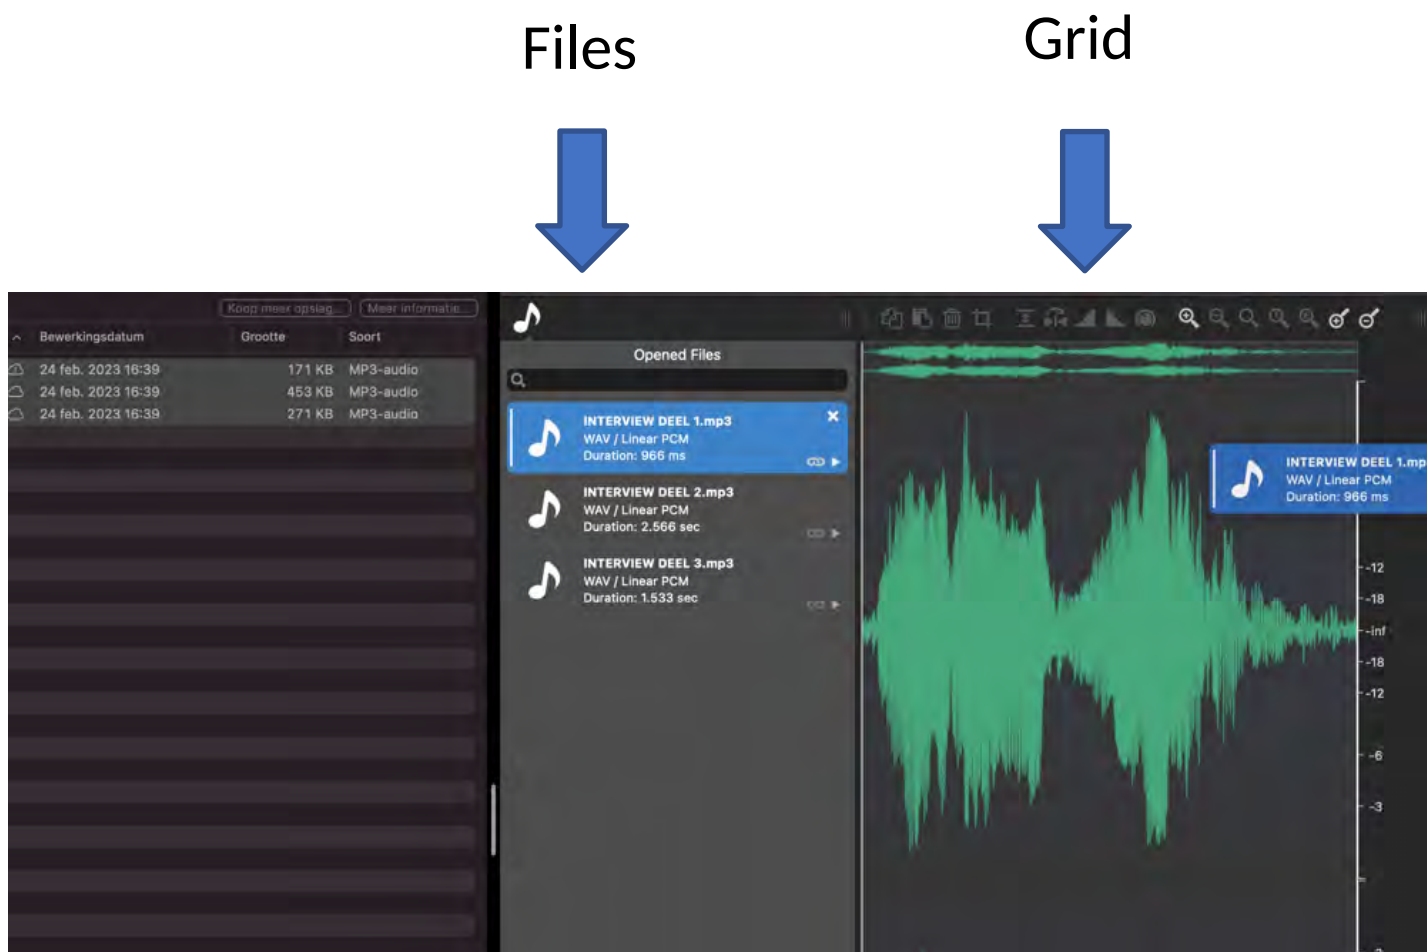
Files

Grid

Koop meer opslag... Meer informatie...

| Bewerkingsdatum | Grootte | Soort |
|---|---|---|
| 24 feb. 2023 16:39 | 171 KB | MP3-audio |
| 24 feb. 2023 16:39 | 453 KB | MP3-audio |
| 24 feb. 2023 16:39 | 271 KB | MP3-audio |

Opened Files

INTERVIEW DEEL 1.mp3
WAV / Linear PCM
Duration: 966 ms

INTERVIEW DEEL 2.mp3
WAV / Linear PCM
Duration: 2.566 sec

INTERVIEW DEEL 3.mp3
WAV / Linear PCM
Duration: 1.533 sec

INTERVIEW DEEL 1.mp
WAV / Linear PCM
Duration: 966 ms

-12
-18
-inf
-18
-12
-6
-3